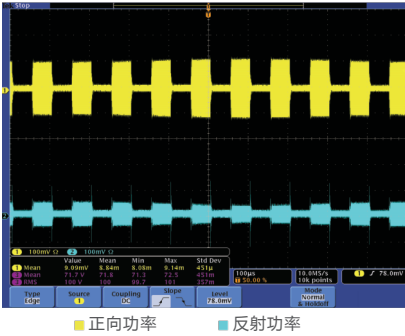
Stop

1

2

1 100mV Ω 2 100mV Ω

| | Value | Mean | Min | Max | Std Dev |
|---|---|---|---|---|---|
| 1 Mean | 9.09mV | 8.84m | 8.08m | 9.14m | 451µ |
| 2 Mean | 71.7 V | 71.8 | 71.3 | 72.5 | 451m |
| RMS | 100 V | 100 | 99.7 | 101 | 357m |

100µs
50.00 %

10.0MS/s
10k points

1 ∫ 78.0mV

Type
Edge

Source
1

Coupling
DC

Slope

Level
78.0mV

Mode
Normal
& Holdoff

正向功率

反射功率